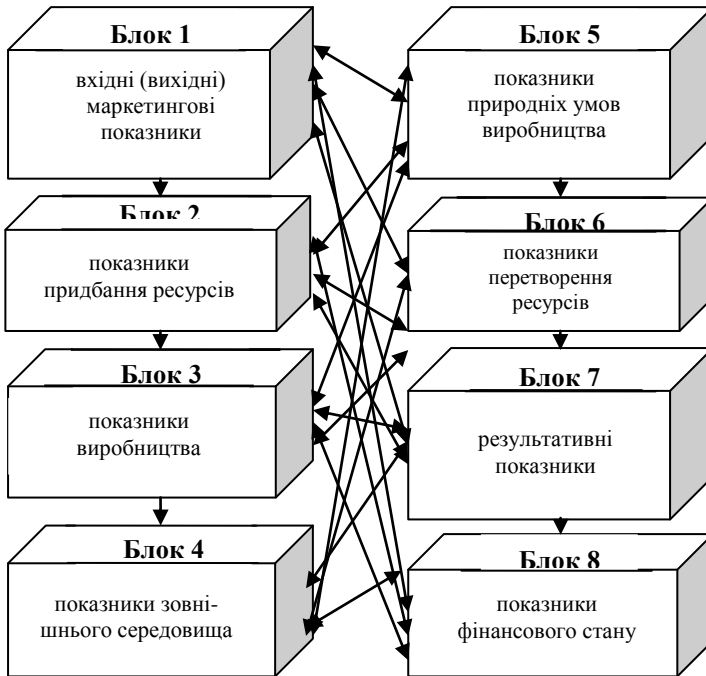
Блок 1
вхідні (вихідні) маркетингові показники

Блок 2
показники придбання ресурсів

Блок 3
показники виробництва

Блок 4
показники зовнішнього середовища

Блок 5
показники природніх умов виробництва

Блок 6
показники перетворення ресурсів

Блок 7
результативні показники

Блок 8
показники фінансового стану